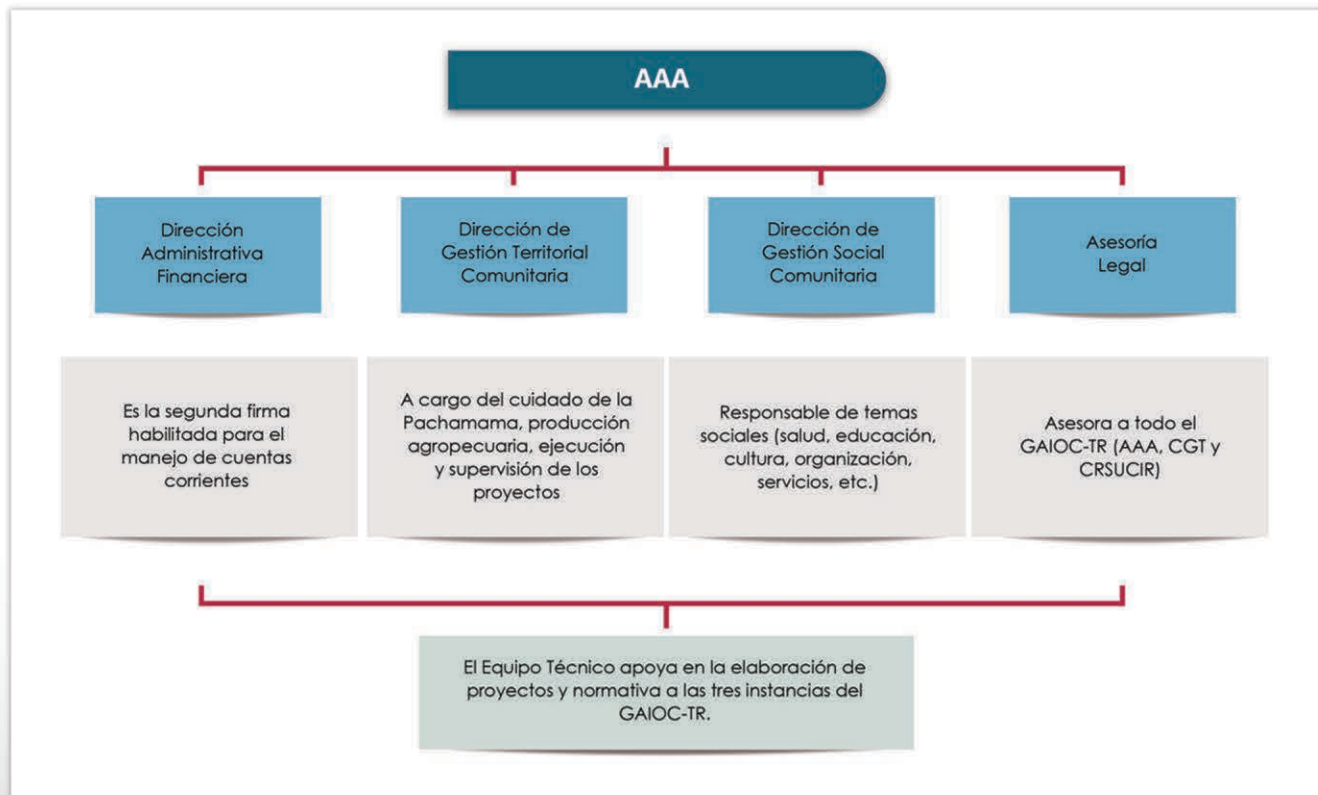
AAA

Dirección Administrativa Financiera

Dirección de Gestión Territorial Comunitaria

Dirección de Gestión Social Comunitaria

Asesoría Legal

Es la segunda firma habilitada para el manejo de cuentas corrientes

A cargo del cuidado de la Pachamama, producción agropecuaria, ejecución y supervisión de los proyectos

Responsable de temas sociales (salud, educación, cultura, organización, servicios, etc.)

Asesora a todo el GAIOC-TR (AAA, CGT y CRSUCIR)

El Equipo Técnico apoya en la elaboración de proyectos y normativa a las tres instancias del GAIOC-TR.